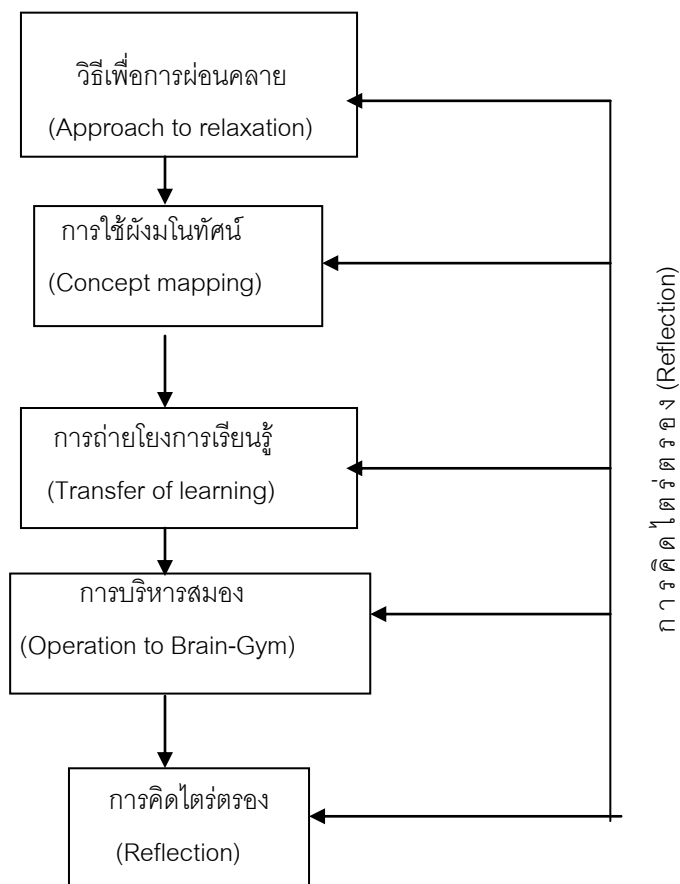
วิธีเพื่อการผ่อนคลาย
(Approach to relaxation)

การใช้ผังมโนทัศน์
(Concept mapping)

การถ่ายโยงการเรียนรู้
(Transfer of learning)

การบริหารสมอง
(Operation to Brain-Gym)

การคิดไตร่ตรอง
(Reflection)

การคิดไตร่ตรอง (Reflection)